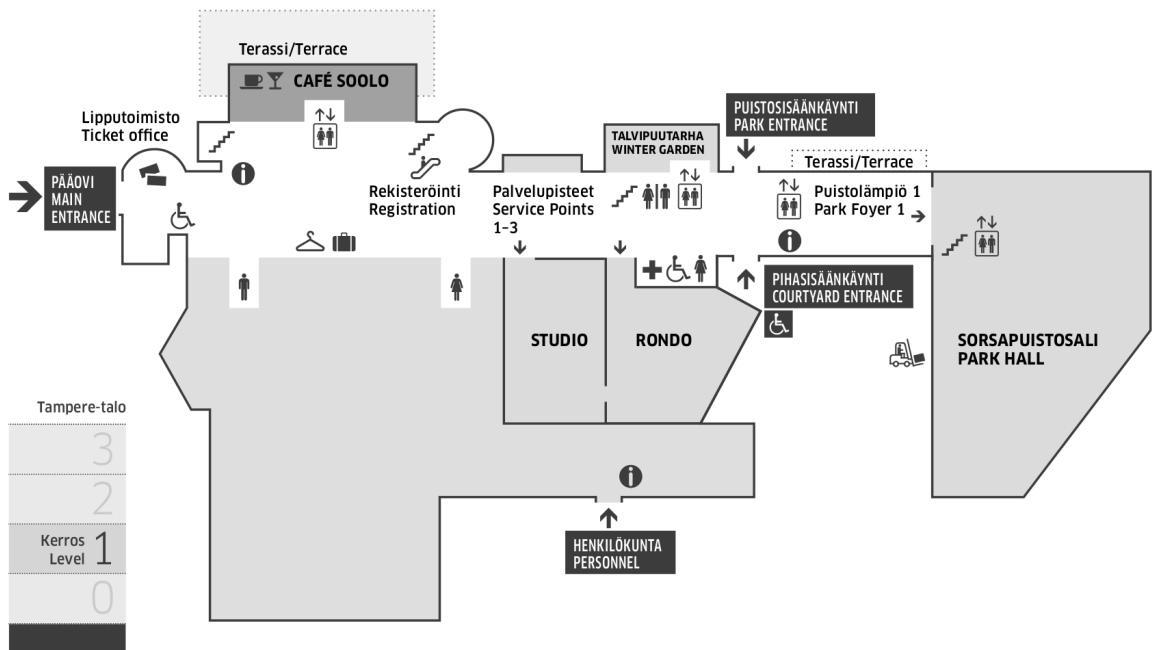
Terassi/Terrace

CAFÉ SOOLO

Lipputoimisto
Ticket office

PÄÄOVI
MAIN
ENTRANCE

Rekisteröinti
Registration

TALVIPUUTARHA
WINTER GARDEN

PUISTOSISÄÄNKÄYNTI
PARK ENTRANCE

Terassi/Terrace

Palvelupisteet
Service Points
1–3

Puistolämpiö 1
Park Foyer 1

PIHASISÄÄNKÄYNTI
COURTYARD ENTRANCE

STUDIO

RONDO

SORSAPUISTOSALI
PARK HALL

Tampere-talo

3

2

Kerros
Level
1

0

HENKILÖKUNTA
PERSONNEL